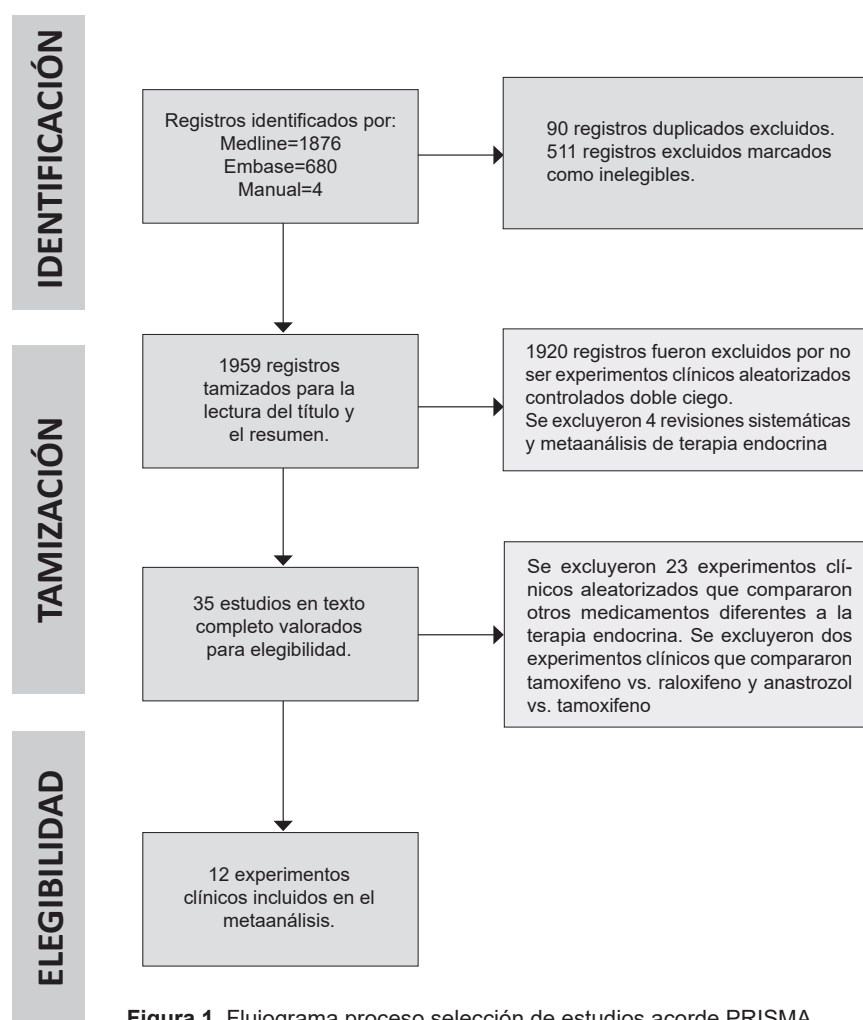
IDENTIFICACIÓN

Registros identificados por:
Medline=1876
Embase=680
Manual=4

90 registros duplicados excluidos. 511 registros excluidos marcados como inelegibles.

TAMIZACIÓN

1959 registros tamizados para la lectura del título y el resumen.

1920 registros fueron excluidos por no ser experimentos clínicos aleatorizados controlados doble ciego.
Se excluyeron 4 revisiones sistemáticas y metaanálisis de terapia endocrina

35 estudios en texto completo valorados para elegibilidad.

Se excluyeron 23 experimentos clínicos aleatorizados que compararon otros medicamentos diferentes a la terapia endocrina. Se excluyeron dos experimentos clínicos que compararon tamoxifeno vs. raloxifeno y anastrozol vs. tamoxifeno

ELEGIBILIDAD

12 experimentos clínicos incluidos en el metaanálisis.

**Figura 1.** Flujograma proceso selección de estudios acorde PRISMA